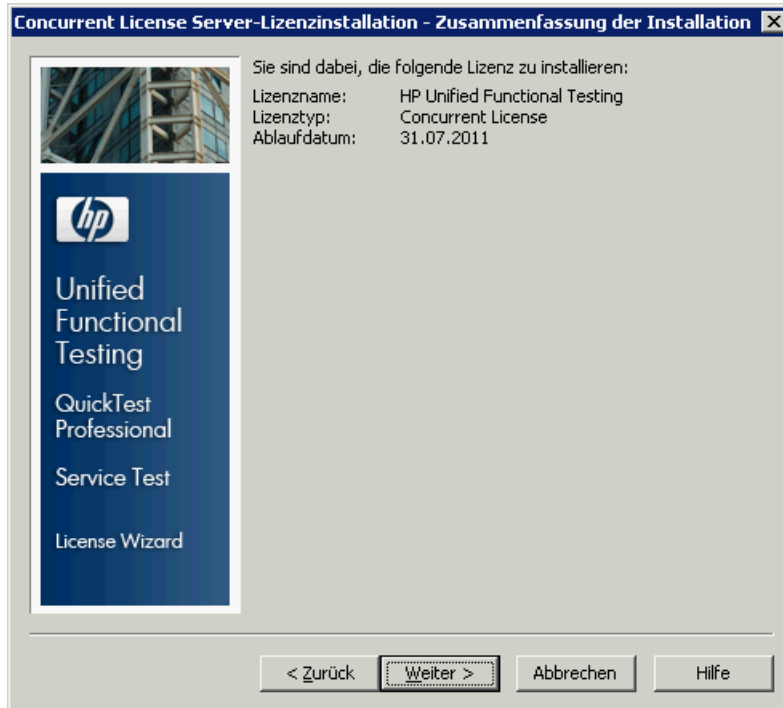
Concurrent License Server-Lizenzinstallation - Zusammenfassung der Installation

hp

Unified Functional Testing

QuickTest Professional

Service Test

License Wizard

Sie sind dabei, die folgende Lizenz zu installieren:

| | |
|---|---|
| Lizenzname: | HP Unified Functional Testing |
| Lizenztyp: | Concurrent License |
| Ablaufdatum: | 31.07.2011 |

< Zurück   Weiter >   Abbrechen   Hilfe